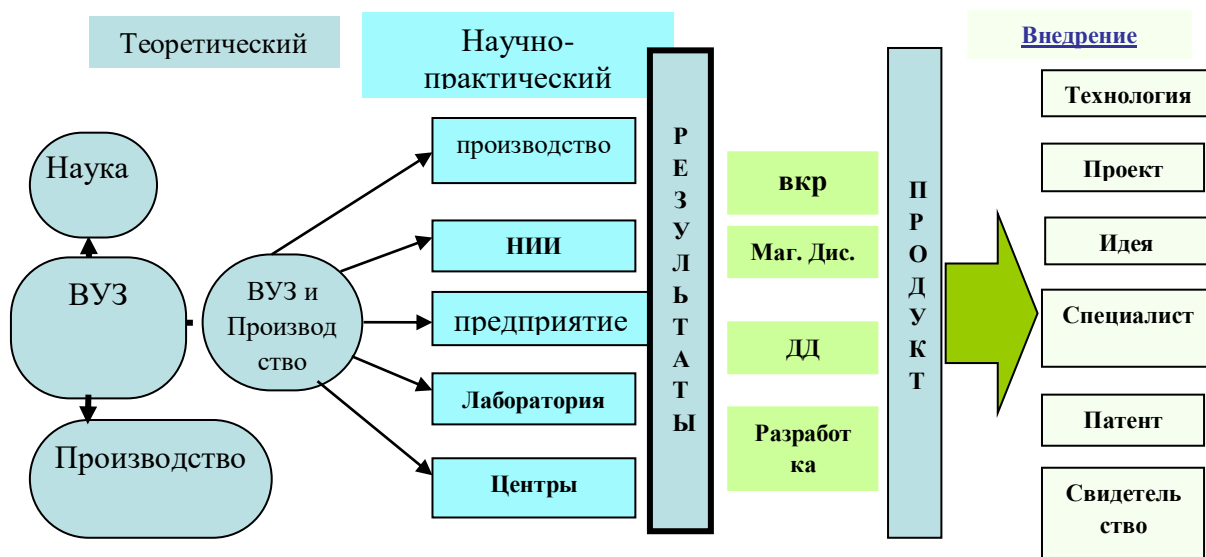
Теоретический

Научно-практический

Внедрение

Наука

ВУЗ

Производство

ВУЗ и Производство

производство

НИИ

предприятие

Лаборатория

Центры

РЕЗУЛЬТАТЫ

вкр

Маг. Дис.

ДД

Разработка

ПРОДУКТ

Технология

Проект

Идея

Специалист

Патент

Свидетельство